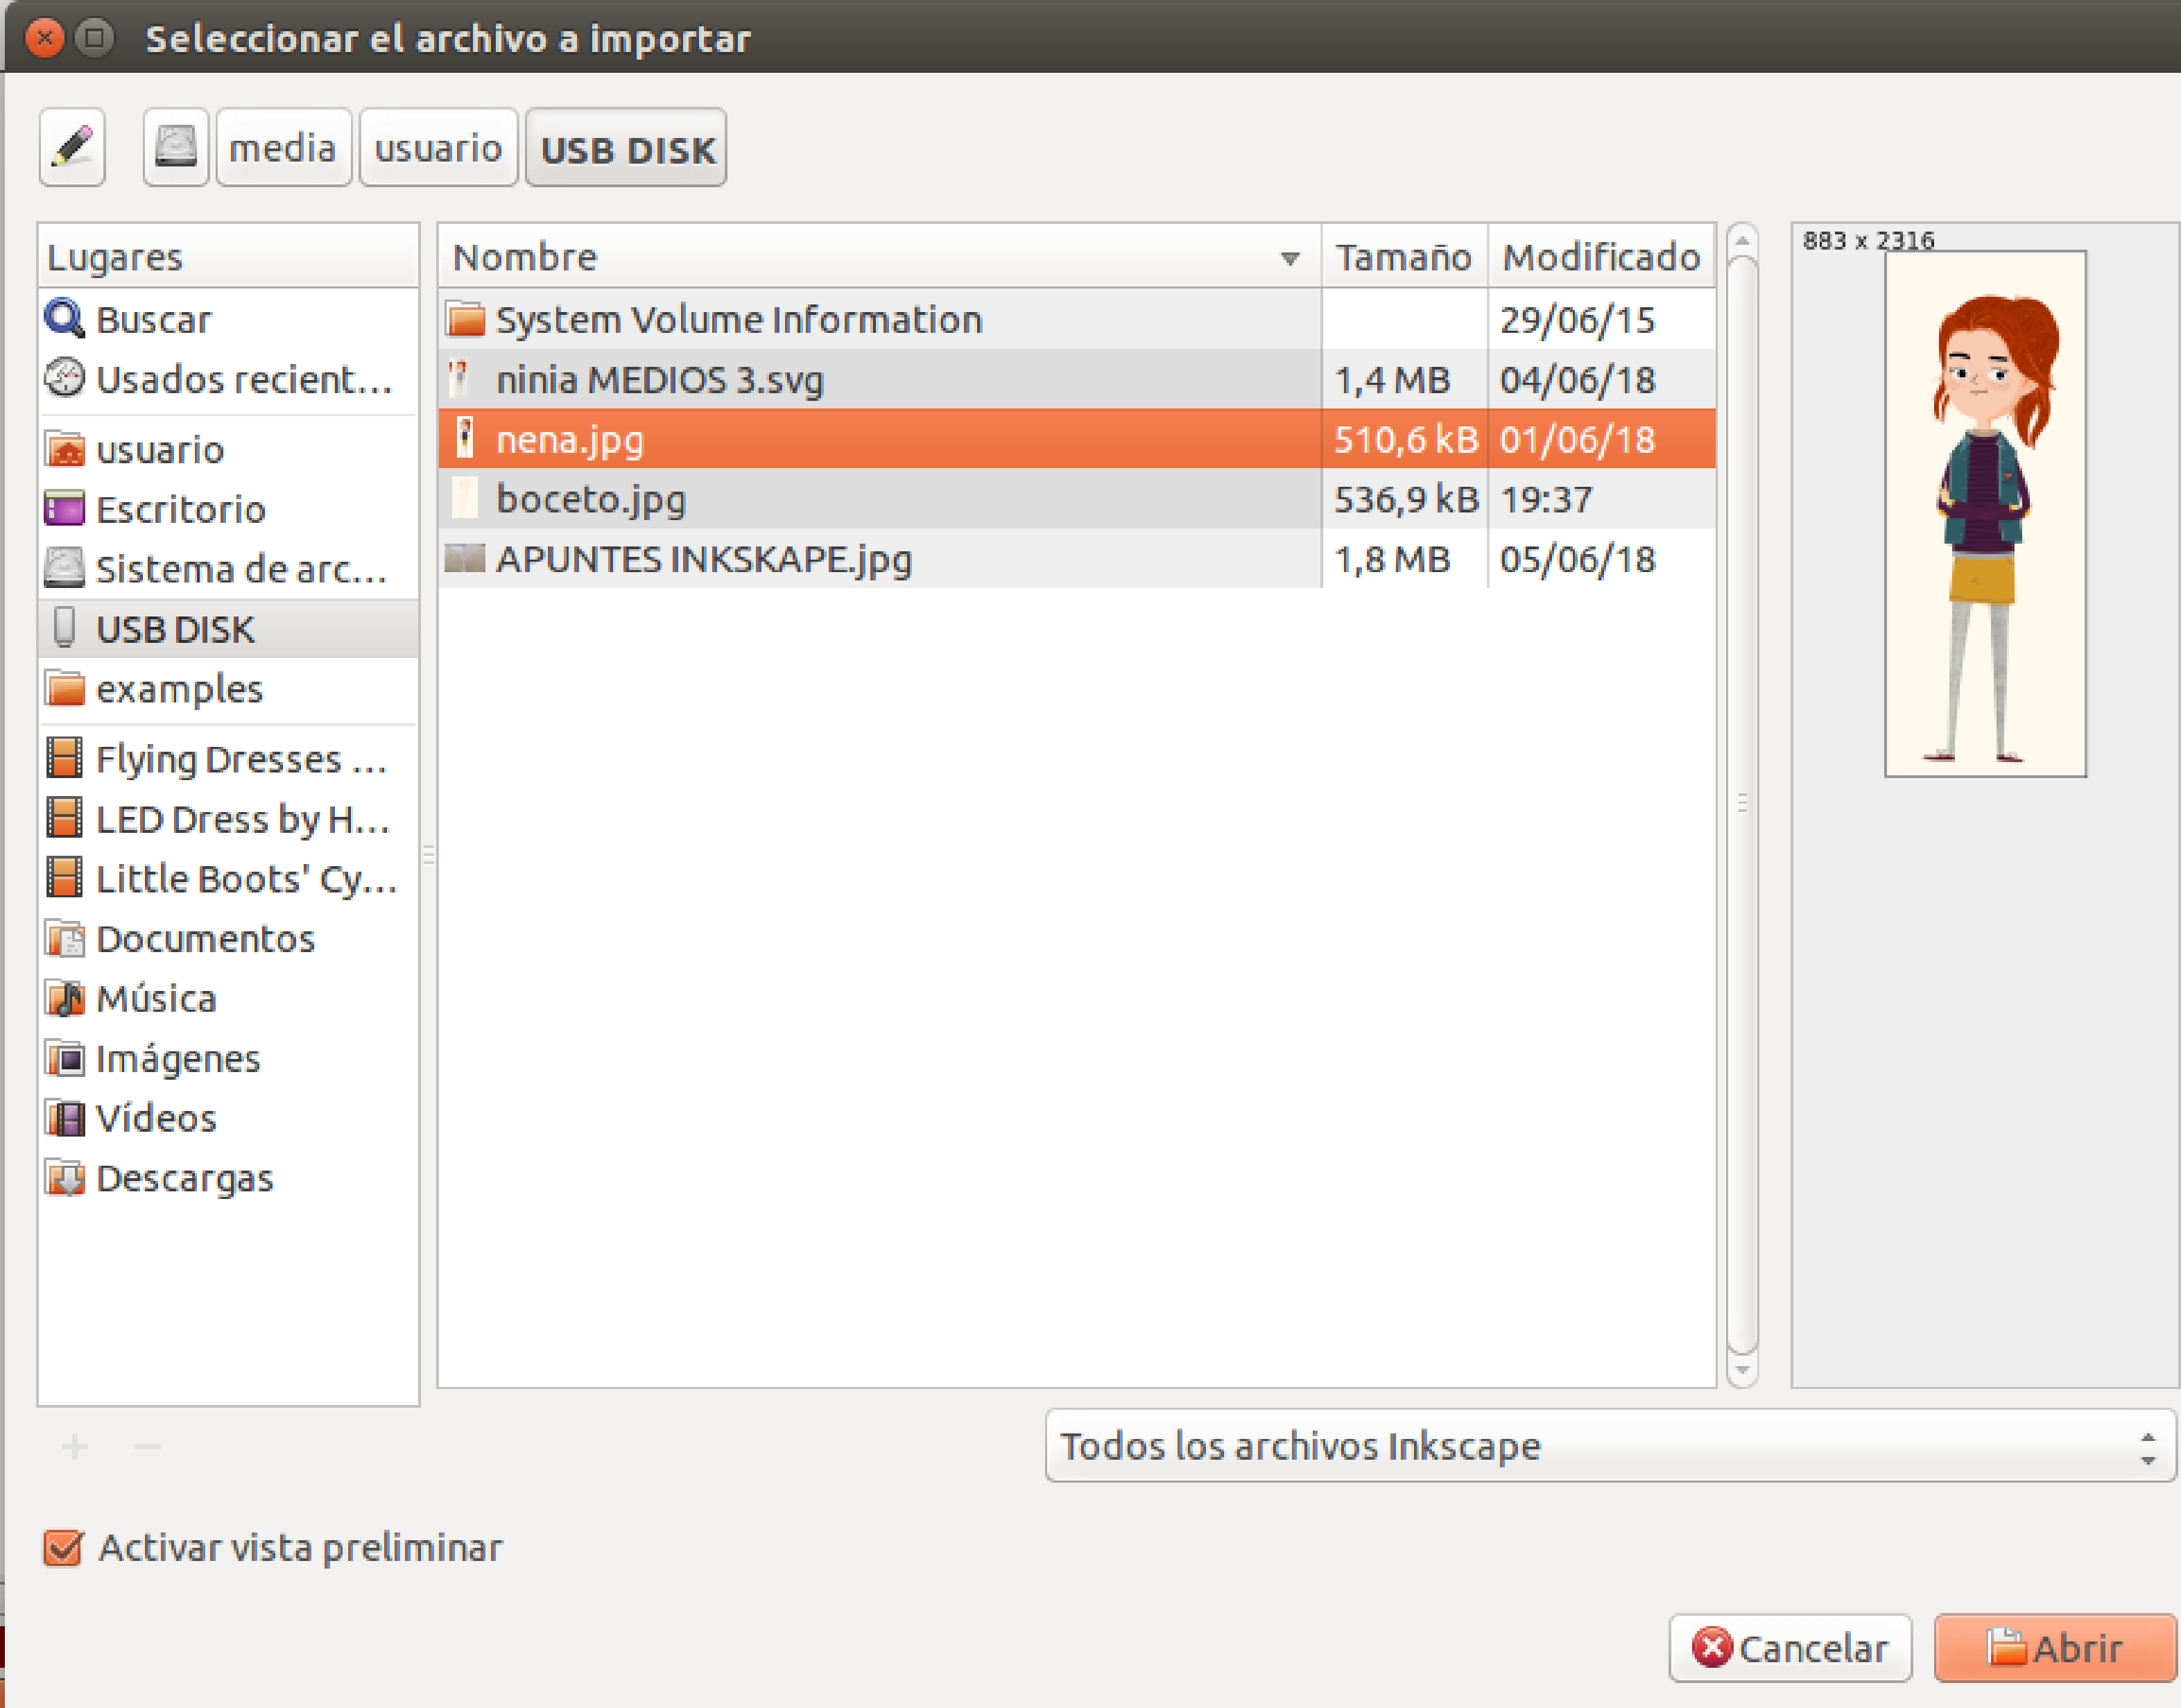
Seleccionar el archivo a importar

media usuario USB DISK

Lugares
Buscar
Usados recient…
usuario
Escritorio
Sistema de arc…
USB DISK
examples
Flying Dresses …
LED Dress by H…
Little Boots' Cy…
Documentos
Música
Imágenes
Vídeos
Descargas

| Nombre | Tamaño | Modificado |
|---|---|---|
| System Volume Information | | 29/06/15 |
| ninia MEDIOS 3.svg | 1,4 MB | 04/06/18 |
| nena.jpg | 510,6 kB | 01/06/18 |
| boceto.jpg | 536,9 kB | 19:37 |
| APUNTES INKSKAPE.jpg | 1,8 MB | 05/06/18 |

883 x 2316

Todos los archivos Inkscape

Activar vista preliminar

Cancelar Abrir